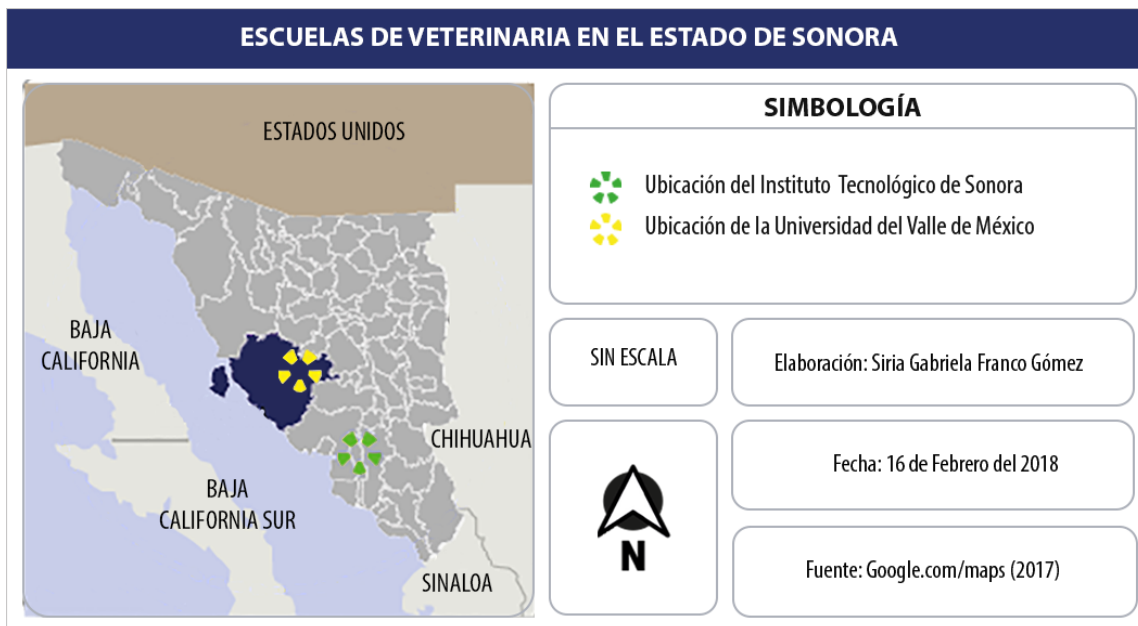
ESCUELAS DE VETERINARIA EN EL ESTADO DE SONORA

ESTADOS UNIDOS

BAJA CALIFORNIA

CHIHUAHUA

BAJA CALIFORNIA SUR

SINALOA

SIMBOLOGÍA

Ubicación del Instituto Tecnológico de Sonora
Ubicación de la Universidad del Valle de México

SIN ESCALA

Elaboración: Siria Gabriela Franco Gómez

N

Fecha: 16 de Febrero del 2018

Fuente: Google.com/maps (2017)